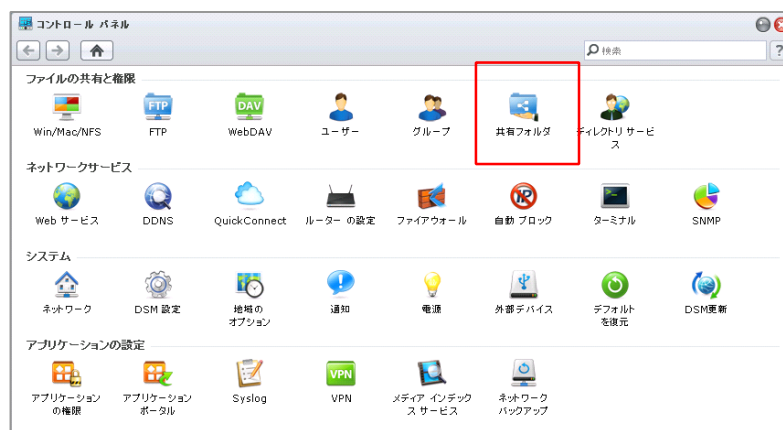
コントロール パネル

検索

ファイルの共有と権限

Win/Mac/NFS
FTP
FTP
DAV
WebDAV
ユーザー
グループ
共有フォルダ
ディレクトリ サービス

ネットワークサービス

Web サービス
DDNS
QuickConnect
ルーター の設定
ファイアウォール
自動 ブロック
ターミナル
SNMP

システム

ネットワーク
DSM 設定
地域の オプション
通知
電源
外部デバイス
デフォルト を復元
DSM更新

アプリケーションの設定

アプリケーション の権限
アプリケーション ポータル
Syslog
VPN
VPN
メディア インデックス サービス
ネットワーク バックアップ